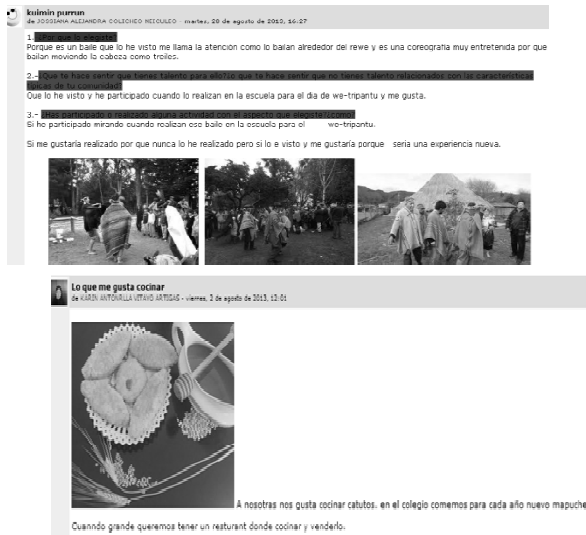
kuimin purrun
de JOSSIANA ALEJANDRA COLICHEO NEICULEO - martes, 20 de agosto de 2013, 16:27

1.- ¿Por que lo elegiste?
Porque es un baile que lo he visto me llama la atención como lo bailan alrededor del rewe y es una coreografia muy entretenida por que bailan moviendo la cabeza como trailes.

2.- ¿Que te hace sentir que tienes talento para ello?/o que te hace sentir que no tienes talento relacionados con las caracteristicas tipicas de tu comunidad?
Que lo he visto y he participado cuando lo realizan en la escuela para el dia de we-tripantu y me gusta.

3.- ¿Has participado o realizado alguna actividad con el aspecto que elegiste?¿Como?
Si ho participado mirando cuando realizan ese baile en la escuela para el we-tripantu.

Si me gustaria realizado por que nunca lo he realizado pero si lo e visto y me gustaria porque seria una experiencia nueva.

Lo que me gusta cocinar
de KARIN ANTONELLA VITAÑO ARTIGAS - viernes, 2 de agosto de 2013, 13:01

A nosotras nos gusta cocinar catutos. en el colegio comemos para cada año nuevo mapuche

Cuanndo grande queremos tener un resturant donde cocinar y venderlo.